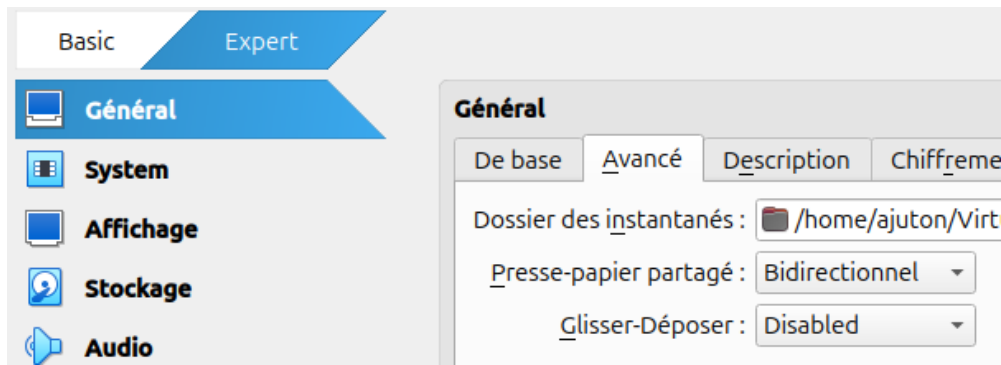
Basic
Expert

Général
System
Affichage
Stockage
Audio

Général

De base
Avancé
Description
Chiffreme

Dossier des instantanés : /home/ajuton/Virt

Presse-papier partagé : Bidirectionnel

Glisser-Déposer : Disabled